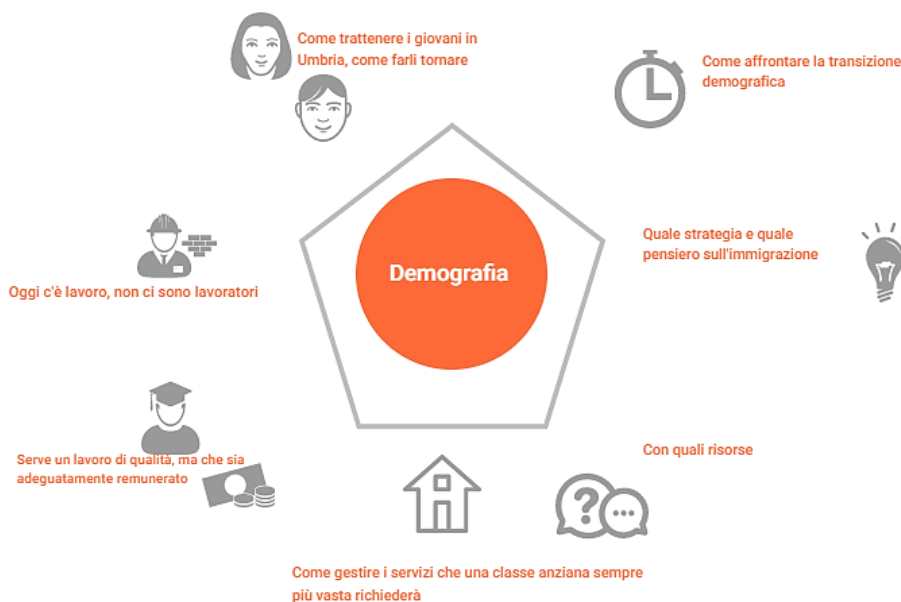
Come trattenere i giovani in Umbria, come farli tornare

Come affrontare la transizione demografica

Demografia

Quale strategia e quale pensiero sull'immigrazione

Oggi c'è lavoro, non ci sono lavoratori

Serve un lavoro di qualità, ma che sia adeguatamente remunerato

Con quali risorse

Come gestire i servizi che una classe anziana sempre più vasta richiederà